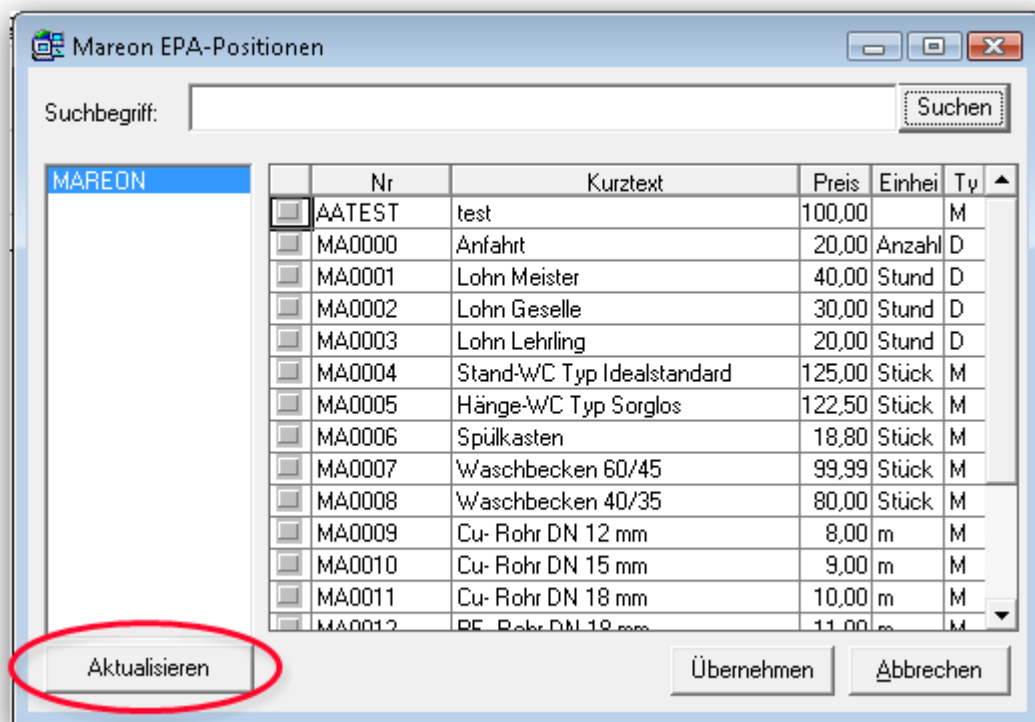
Mareon EPA-Positionen

Suchbegriff: Suchen

MAREON

| | Nr | Kurztext | Preis | Einhei | Ty |
|---|---|---|---|---|---|
| | AATEST | test | 100,00 | | M |
| | MA0000 | Anfahrt | 20,00 | Anzahl | D |
| | MA0001 | Lohn Meister | 40,00 | Stund | D |
| | MA0002 | Lohn Geselle | 30,00 | Stund | D |
| | MA0003 | Lohn Lehrling | 20,00 | Stund | D |
| | MA0004 | Stand-WC Typ Idealstandard | 125,00 | Stück | M |
| | MA0005 | Hänge-WC Typ Sorglos | 122,50 | Stück | M |
| | MA0006 | Spülkasten | 18,80 | Stück | M |
| | MA0007 | Waschbecken 60/45 | 99,99 | Stück | M |
| | MA0008 | Waschbecken 40/35 | 80,00 | Stück | M |
| | MA0009 | Cu- Rohr DN 12 mm | 8,00 | m | M |
| | MA0010 | Cu- Rohr DN 15 mm | 9,00 | m | M |
| | MA0011 | Cu- Rohr DN 18 mm | 10,00 | m | M |
| | MA0012 | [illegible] | 11,00 | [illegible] | M |

Aktualisieren

Übernehmen Abbrechen